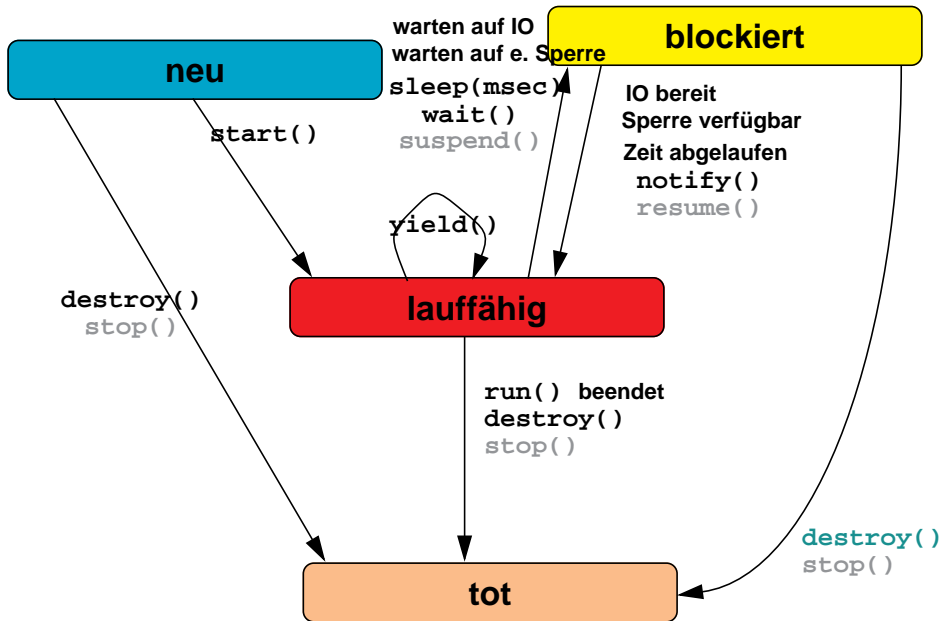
warten auf IO
warten auf e. Sperre

blockiert

neu

sleep(msec)
wait()
suspend()

start()

IO bereit
Sperre verfügbar
Zeit abgelaufen
notify()
resume()

yield()

destroy()
stop()

lauffähig

run() beendet
destroy()
stop()

destroy()
stop()

tot